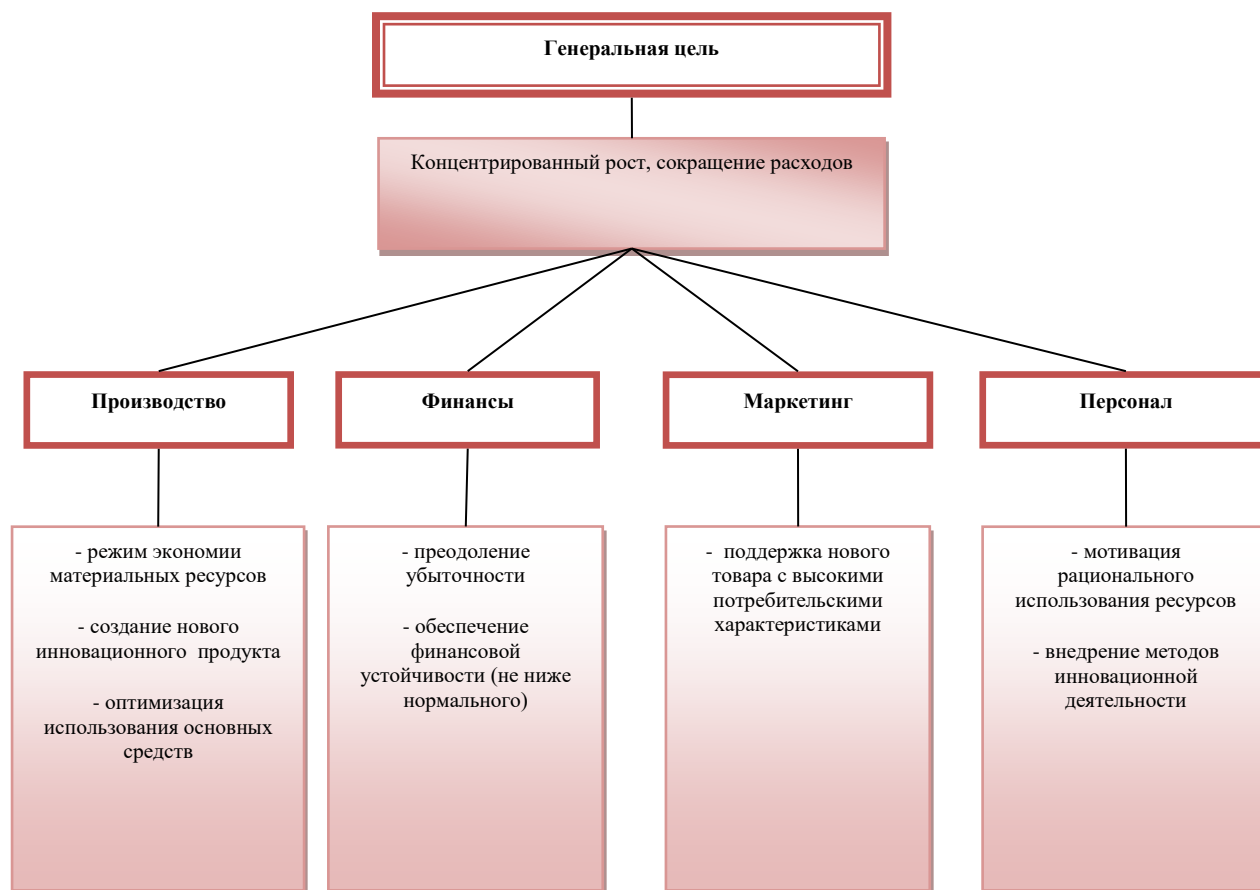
Генеральная цель

Концентрированный рост, сокращение расходов

Производство

Финансы

Маркетинг

Персонал

- режим экономии материальных ресурсов

- создание нового инновационного продукта

- оптимизация использования основных средств

- преодоление убыточности

- обеспечение финансовой устойчивости (не ниже нормального)

- поддержка нового товара с высокими потребительскими характеристиками

- мотивация рационального использования ресурсов

- внедрение методов инновационной деятельности